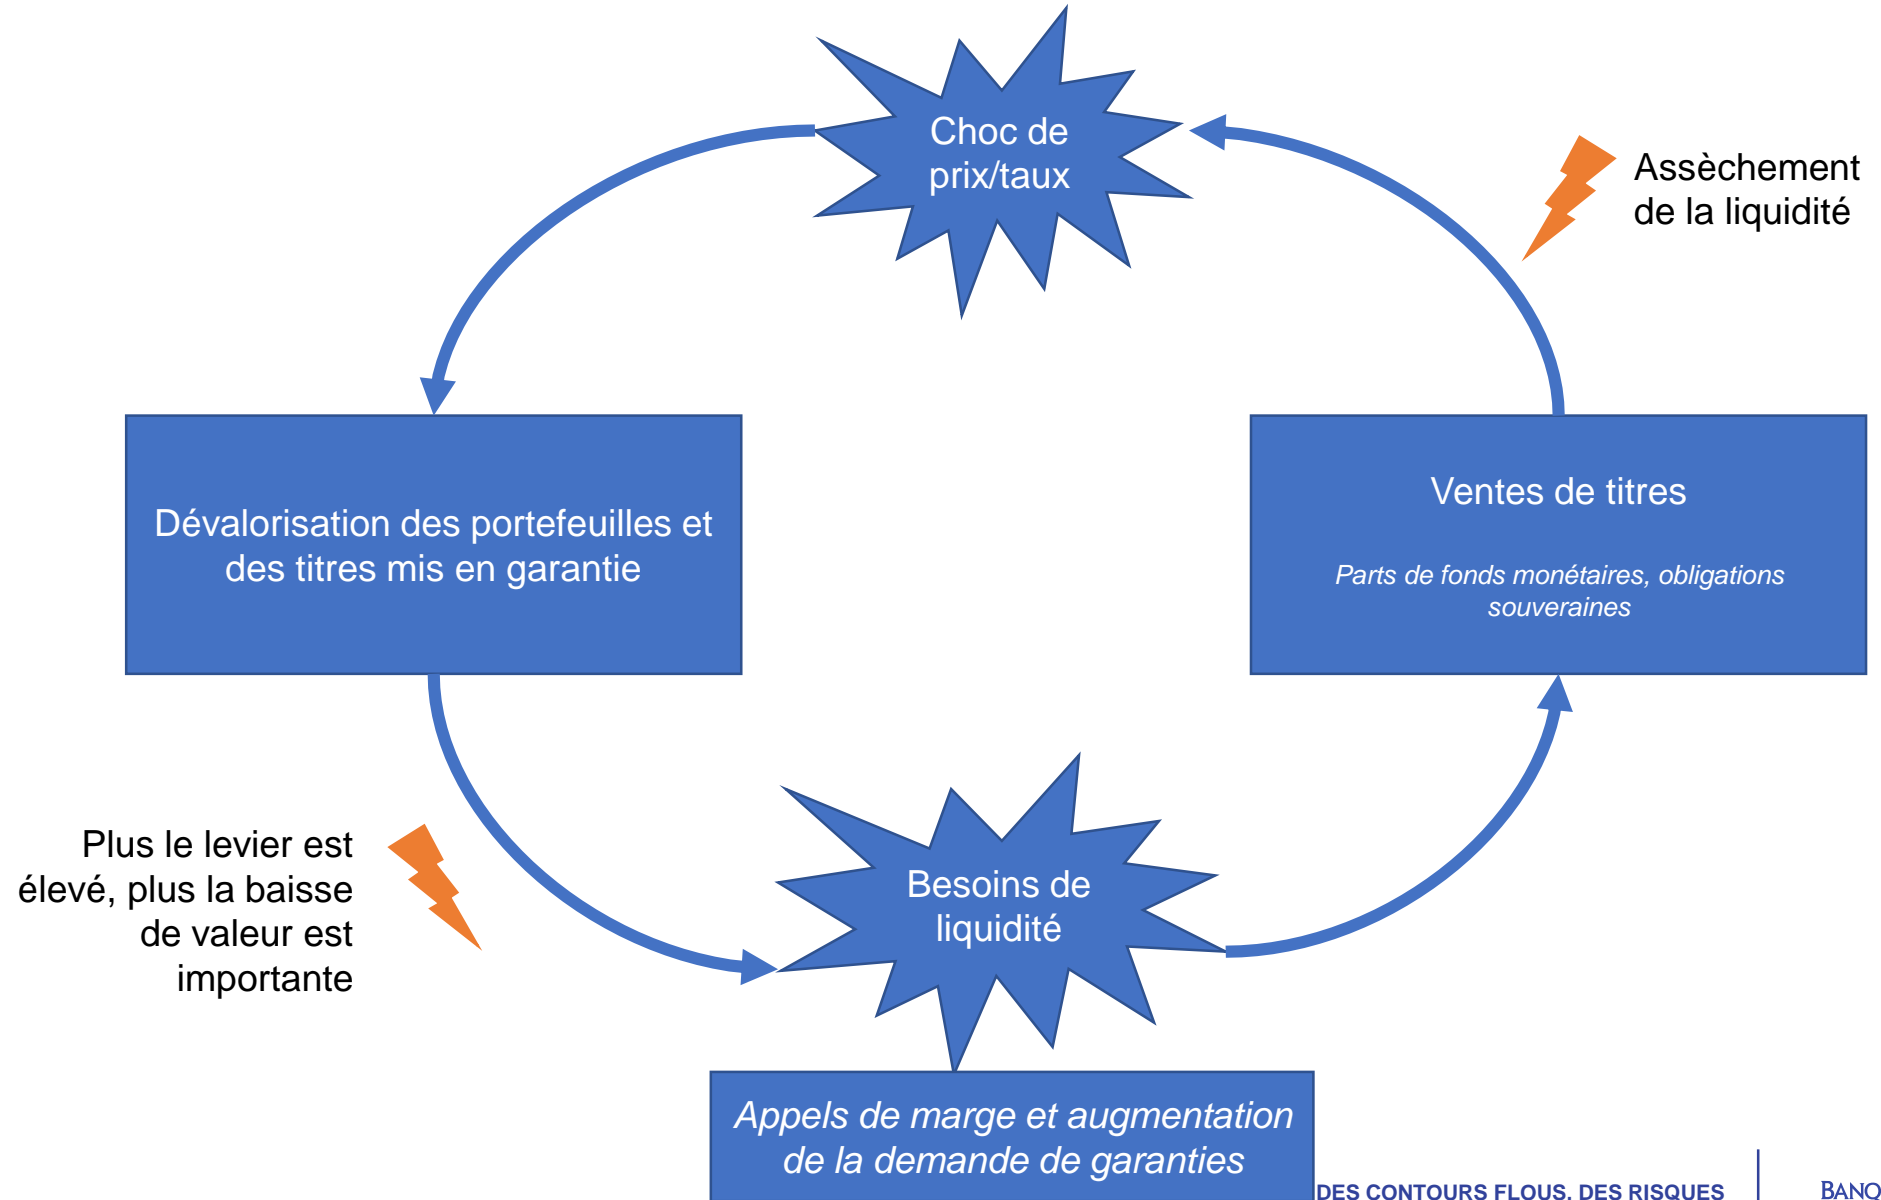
Choc de prix/taux

Assèchement de la liquidité

Dévalorisation des portefeuilles et des titres mis en garantie

Ventes de titres

Parts de fonds monétaires, obligations souveraines

Plus le levier est élevé, plus la baisse de valeur est importante

Besoins de liquidité

Appels de marge et augmentation de la demande de garanties

DES CONTOURS FLOUS, DES RISQUES

BANQ